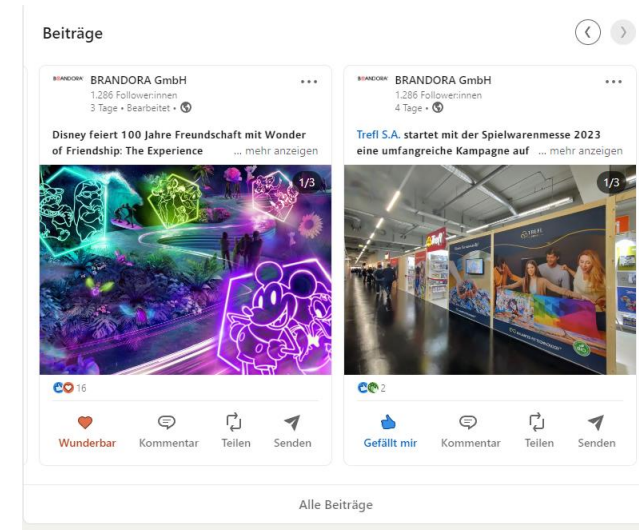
Beiträge

BRANDORA BRANDORA GmbH
1.286 Follower:innen
3 Tage • Bearbeitet •

Disney feiert 100 Jahre Freundschaft mit Wonder of Friendship: The Experience ... mehr anzeigen

1/3

16

Wunderbar Kommentar Teilen Senden

BRANDORA BRANDORA GmbH
1.286 Follower:innen
4 Tage •

Trefl S.A. startet mit der Spielwarenmesse 2023 eine umfangreiche Kampagne auf ... mehr anzeigen

1/3

2

Gefällt mir Kommentar Teilen Senden

Alle Beiträge